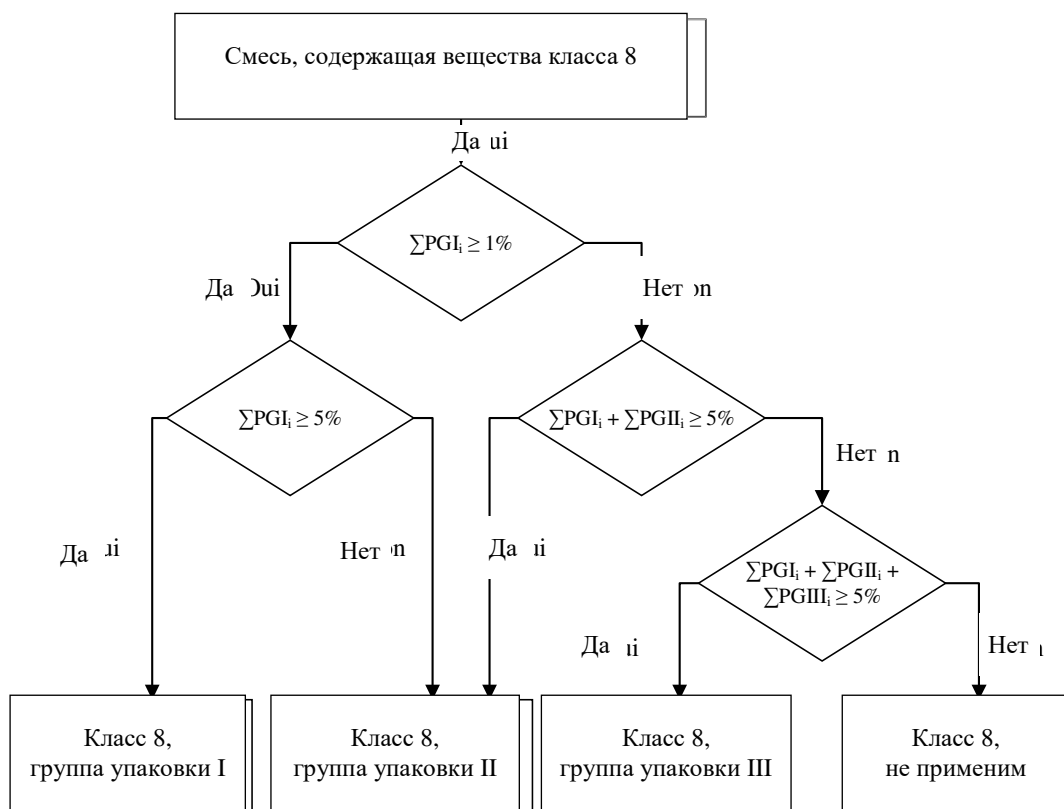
Смесь, содержащая вещества класса 8

Да ui

$\sum PGI_i \geq 1\%$

Да Dui

Нет on

$\sum PGI_i \geq 5\%$

$\sum PGI_i + \sum PGII_i \geq 5\%$

Нет n

Да ui

Нет on

Да ui

$\sum PGI_i + \sum PGII_i + \sum PGIII_i \geq 5\%$

Да ui

Нет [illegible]

Класс 8, группа упаковки I

Класс 8, группа упаковки II

Класс 8, группа упаковки III

Класс 8, не применим